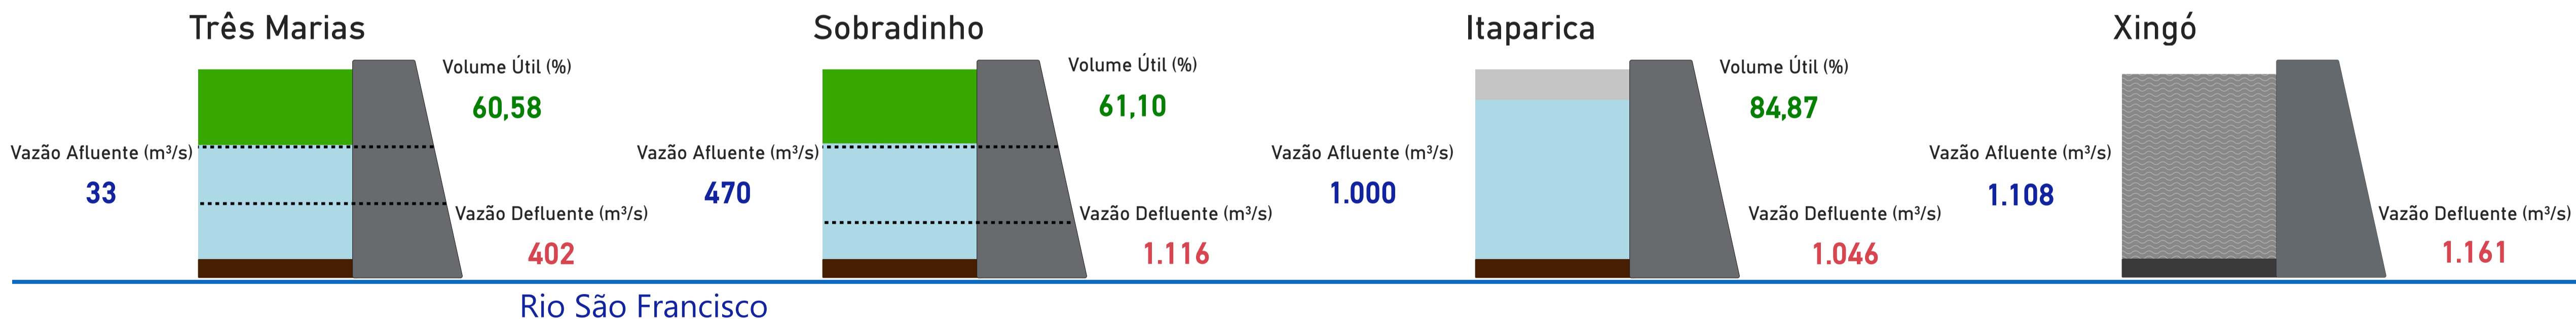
Três Marias

Volume Útil (%)

60,58

Vazão Afluente (m³/s)

33

Vazão Defluente (m³/s)

402

Sobradinho

Volume Útil (%)

61,10

Vazão Afluente (m³/s)

470

Vazão Defluente (m³/s)

1.116

Itaparica

Volume Útil (%)

84,87

Vazão Afluente (m³/s)

1.000

Vazão Defluente (m³/s)

1.046

Xingó

Vazão Afluente (m³/s)

1.108

Vazão Defluente (m³/s)

1.161

Rio São Francisco